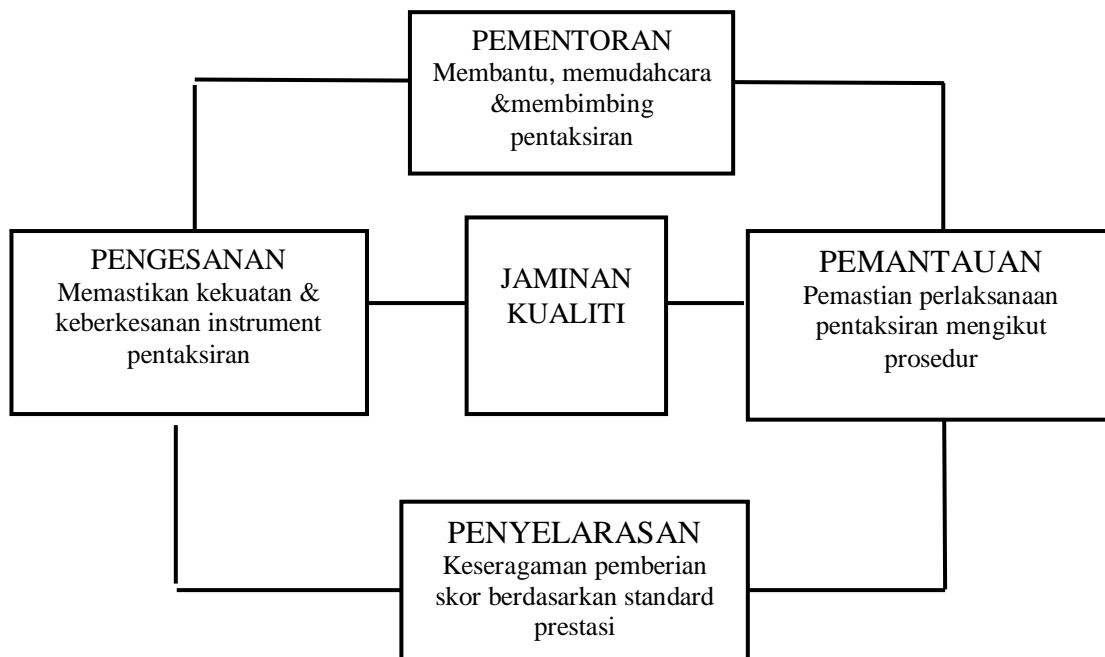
PEMENTORAN
Membantu, memudahcara &membimbing pentaksiran

PENGESANAN
Memastikan kekuatan & keberkesanan instrument pentaksiran

JAMINAN KUALITI

PEMANTAUAN
Pemastian perlaksanaan pentaksiran mengikut prosedur

PENYELARASAN
Keseragaman pemberian skor berdasarkan standard prestasi